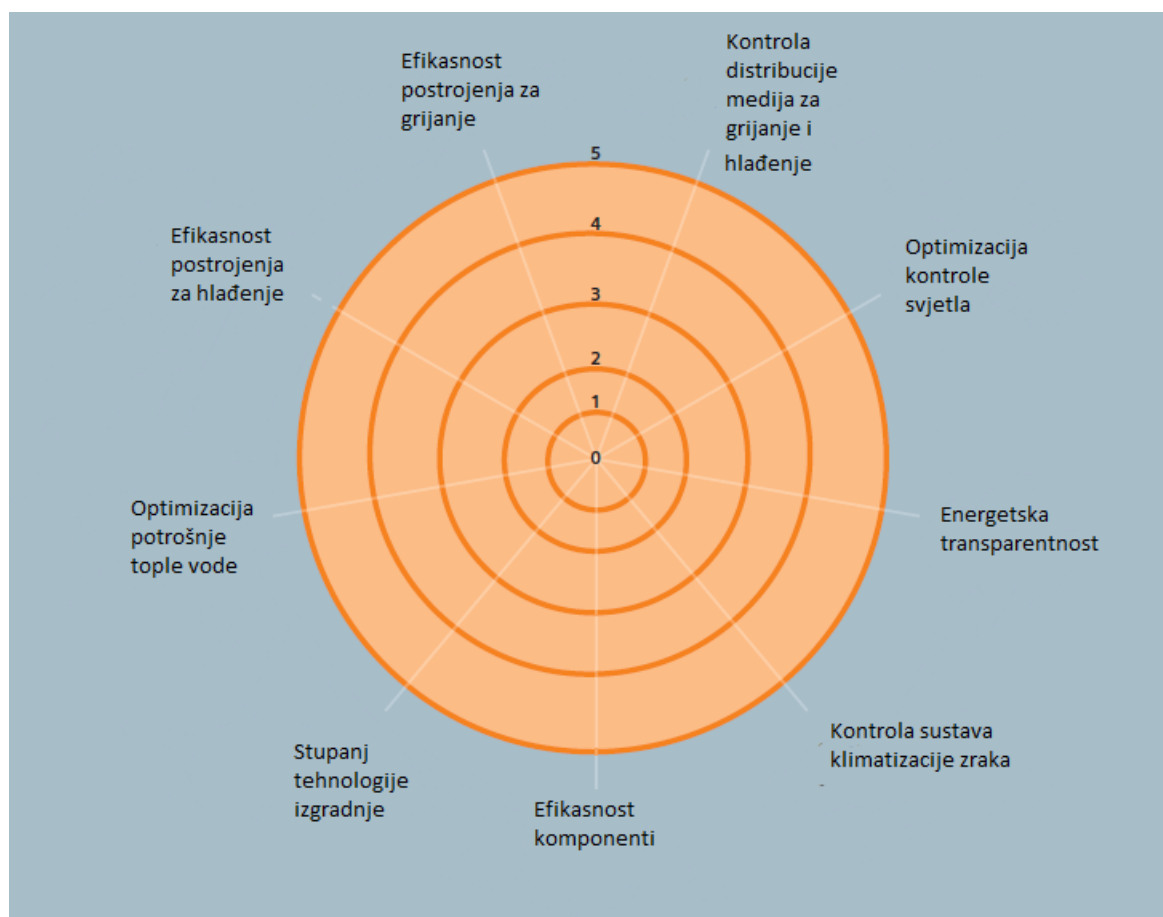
Efikasnost postrojenja za grijanje

Kontrola distribucije medija za grijanje i hlađenje

5
4
3
2
1
0

Efikasnost postrojenja za hlađenje

Optimizacija kontrole svjetla

Optimizacija potrošnje tople vode

Energetska transparentnost

Kontrola sustava klimatizacije zraka

Stupanj tehnologije izgradnje

Efikasnost komponenti